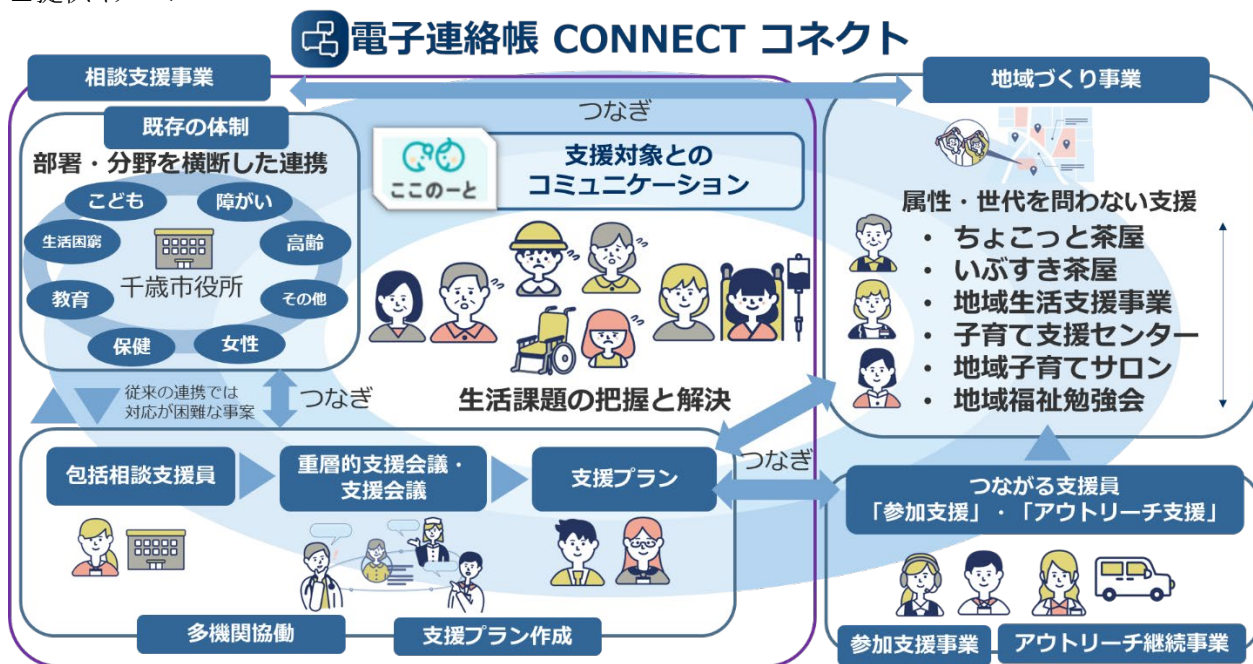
電子連絡帳 CONNECT コネクト

相談支援事業

地域づくり事業

つなぎ

既存の体制

部署・分野を横断した連携

こども

障がい

生活困窮

高齢

千歳市役所

教育

その他

保健

女性

ここのーと

支援対象との
コミュニケーション

生活課題の把握と解決

属性・世代を問わない支援

• ちょこっと茶屋
• いぶすき茶屋
• 地域生活支援事業
• 子育て支援センター
• 地域子育てサロン
• 地域福祉勉強会

従来の連携では
対応が困難な事案

つなぎ

包括相談支援員

重層的支援会議・
支援会議

支援プラン

つなぎ

つながる支援員
「参加支援」・「アウトリーチ支援」

多機関協働

支援プラン作成

参加支援事業

アウトリーチ継続事業